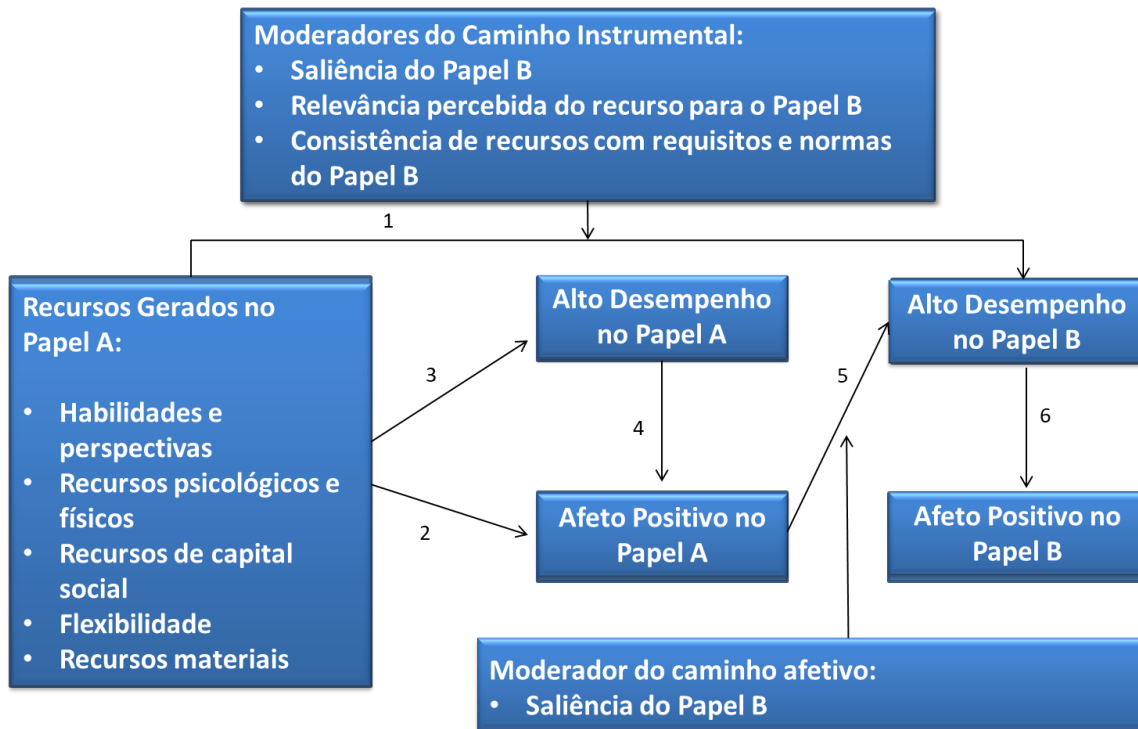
Moderadores do Caminho Instrumental:
• Saliência do Papel B
• Relevância percebida do recurso para o Papel B
• Consistência de recursos com requisitos e normas do Papel B

1

Recursos Gerados no Papel A:

• Habilidades e perspectivas
• Recursos psicológicos e físicos
• Recursos de capital social
• Flexibilidade
• Recursos materiais

3

2

Alto Desempenho no Papel A

4

Afeto Positivo no Papel A

5

Alto Desempenho no Papel B

6

Afeto Positivo no Papel B

Moderador do caminho afetivo:
• Saliência do Papel B